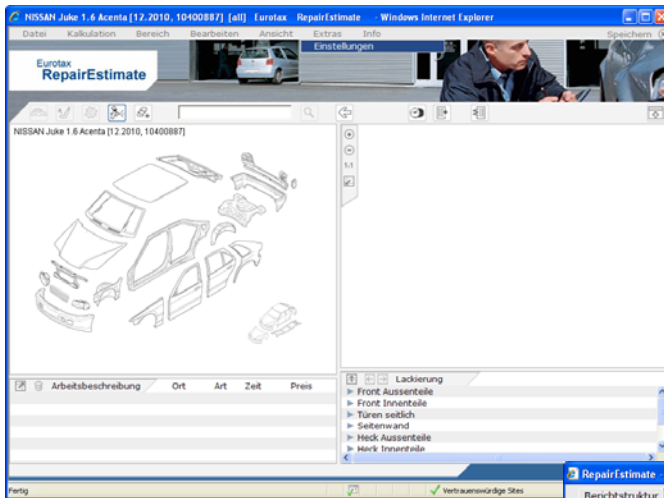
NISSAN Juke 1.6 Acenta [12.2010, 10400887] [all] Eurotax RepairEstimate - Windows Internet Explorer

Datei Kalkulation Bereich Bearbeiten Ansicht Extras Info Speichern

Einstellungen

Eurotax
RepairEstimate

NISSAN Juke 1.6 Acenta [12.2010, 10400887]

1:1

Arbeitsbeschreibung Ort Art Zeit Preis

Lackierung

Front Aussenteile
Front Innenteile
Türen seitlich
Seitenwand
Heck Aussenteile
Heck Innenteile

RepairEstimate
Berichtstruktur

Fertig

Vertrauenswürdige Sites